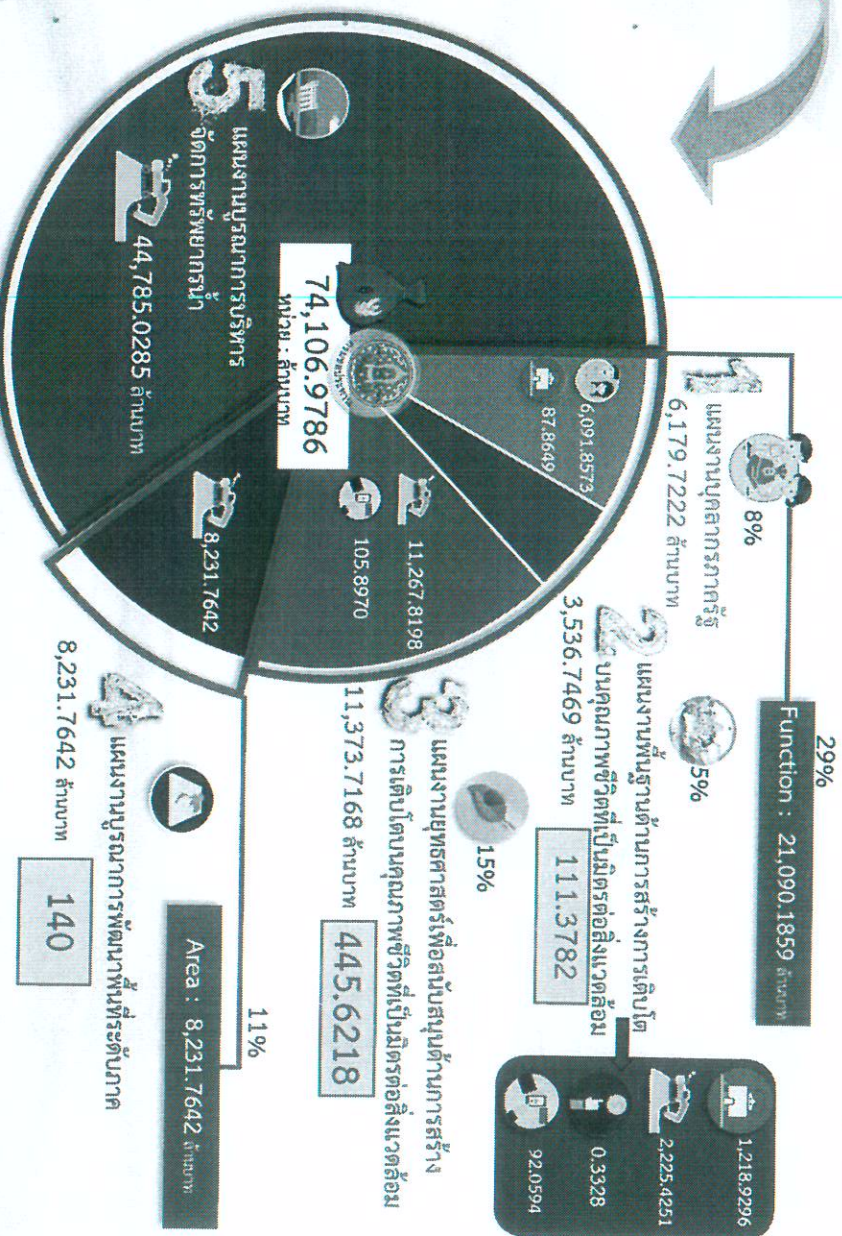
29%

Function : 21,090.1859 ล้านบาท

1 แผนงานบุคลากรภาครัฐ 6,179.7222 ล้านบาท

8%

6,091.8573

87.8649

2 แผนงานพื้นฐานด้านการสร้างการเติบโตบนคุณภาพชีวิตที่เป็นมิตรต่อสิ่งแวดล้อม 3,536.7469 ล้านบาท

5%

111.3782

1,218.9296

2,225.4251

0.3328

92.0594

3 แผนงานยุทธศาสตร์เพื่อสนับสนุนด้านการสร้างการเติบโตบนคุณภาพชีวิตที่เป็นมิตรต่อสิ่งแวดล้อม 11,373.7168 ล้านบาท

15%

445.6218

11,267.8198

105.8970

74,106.9786 หน่วย : ล้านบาท

5 แผนงานบูรณาการบริหารจัดการทรัพยากรน้ำ 44,785.0285 ล้านบาท

8,231.7642

11%

Area : 8,231.7642 ล้านบาท

4 แผนงานบูรณาการพัฒนาพื้นที่ระดับภาค 8,231.7642 ล้านบาท

140